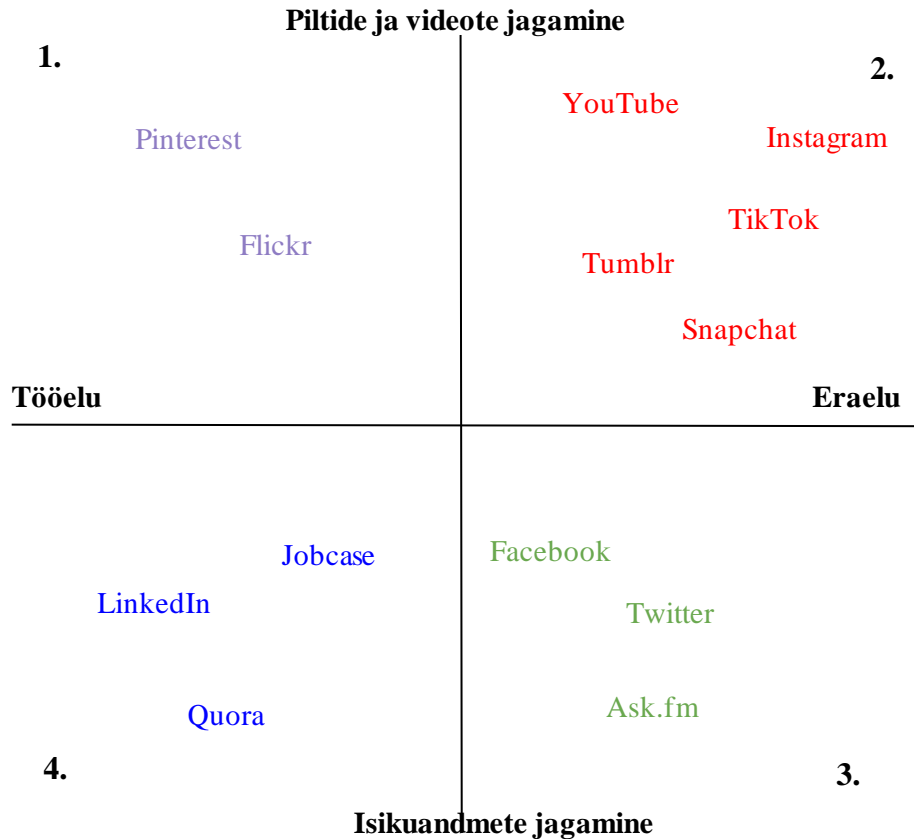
Piltide ja videote jagamine

1.

2.

YouTube

Pinterest

Instagram

TikTok

Flickr

Tumblr

Snapchat

Tööelu

Eraelu

Jobcase

Facebook

LinkedIn

Twitter

Ask.fm

Quora

4.

3.

Isikuandmete jagamine